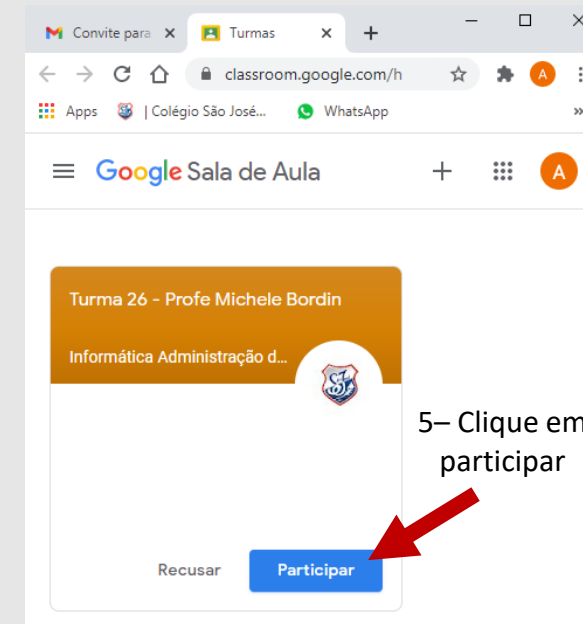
Convite para ×
Turmas ×
+
classroom.google.com/h
A
Apps
| Colégio São José...
WhatsApp
»
Google Sala de Aula
+
A
Turma 26 - Profe Michele Bordin
Informática Administração d...
5– Clique em participar
Recusar
Participar